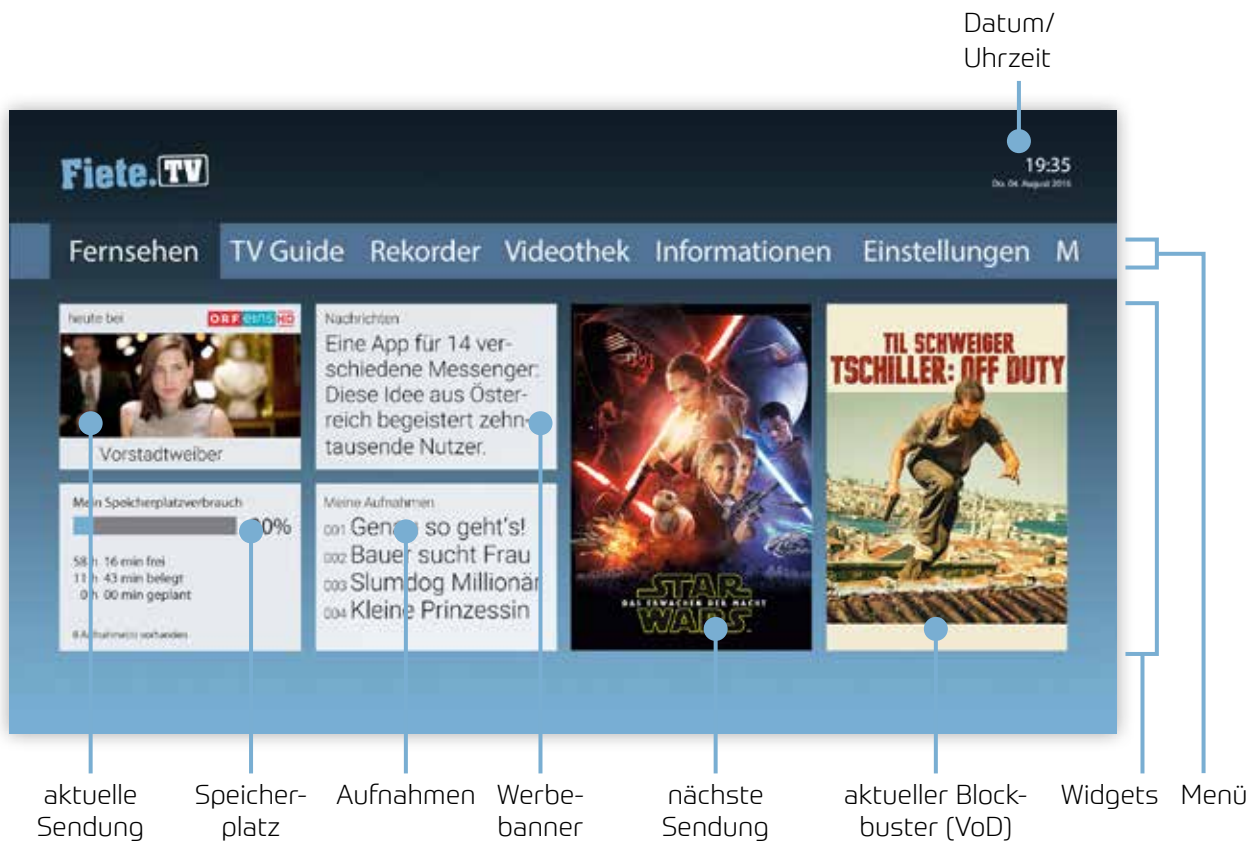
Datum/ Uhrzeit

Fiete.TV

19:35
Do. 04. August 2016

Fernsehen TV Guide Rekorder Videothek Informationen Einstellungen M

heute bei ORF eins HD

Vorstadtweiber

Nachrichten
Eine App für 14 verschiedene Messenger: Diese Idee aus Österreich begeistert zehntausende Nutzer.

TIL SCHWEIGER
TSCHILLER: OFF DUTY

Mein Speicherplatzverbrauch
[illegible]0%
58 h 16 min frei
11 h 43 min belegt
0 h 00 min geplant
6 Aufnahme(n) vorhanden

Meine Aufnahmen
001 Genau so geht's!
002 Bauer sucht Frau
003 Slumdog Millionär
004 Kleine Prinzessin

STAR WARS
DAS ERWACHEN DER MACHT

aktuelle Sendung

Speicherplatz

Aufnahmen

Werbebanner

nächste Sendung

aktueller Blockbuster (VoD)

Widgets

Menü